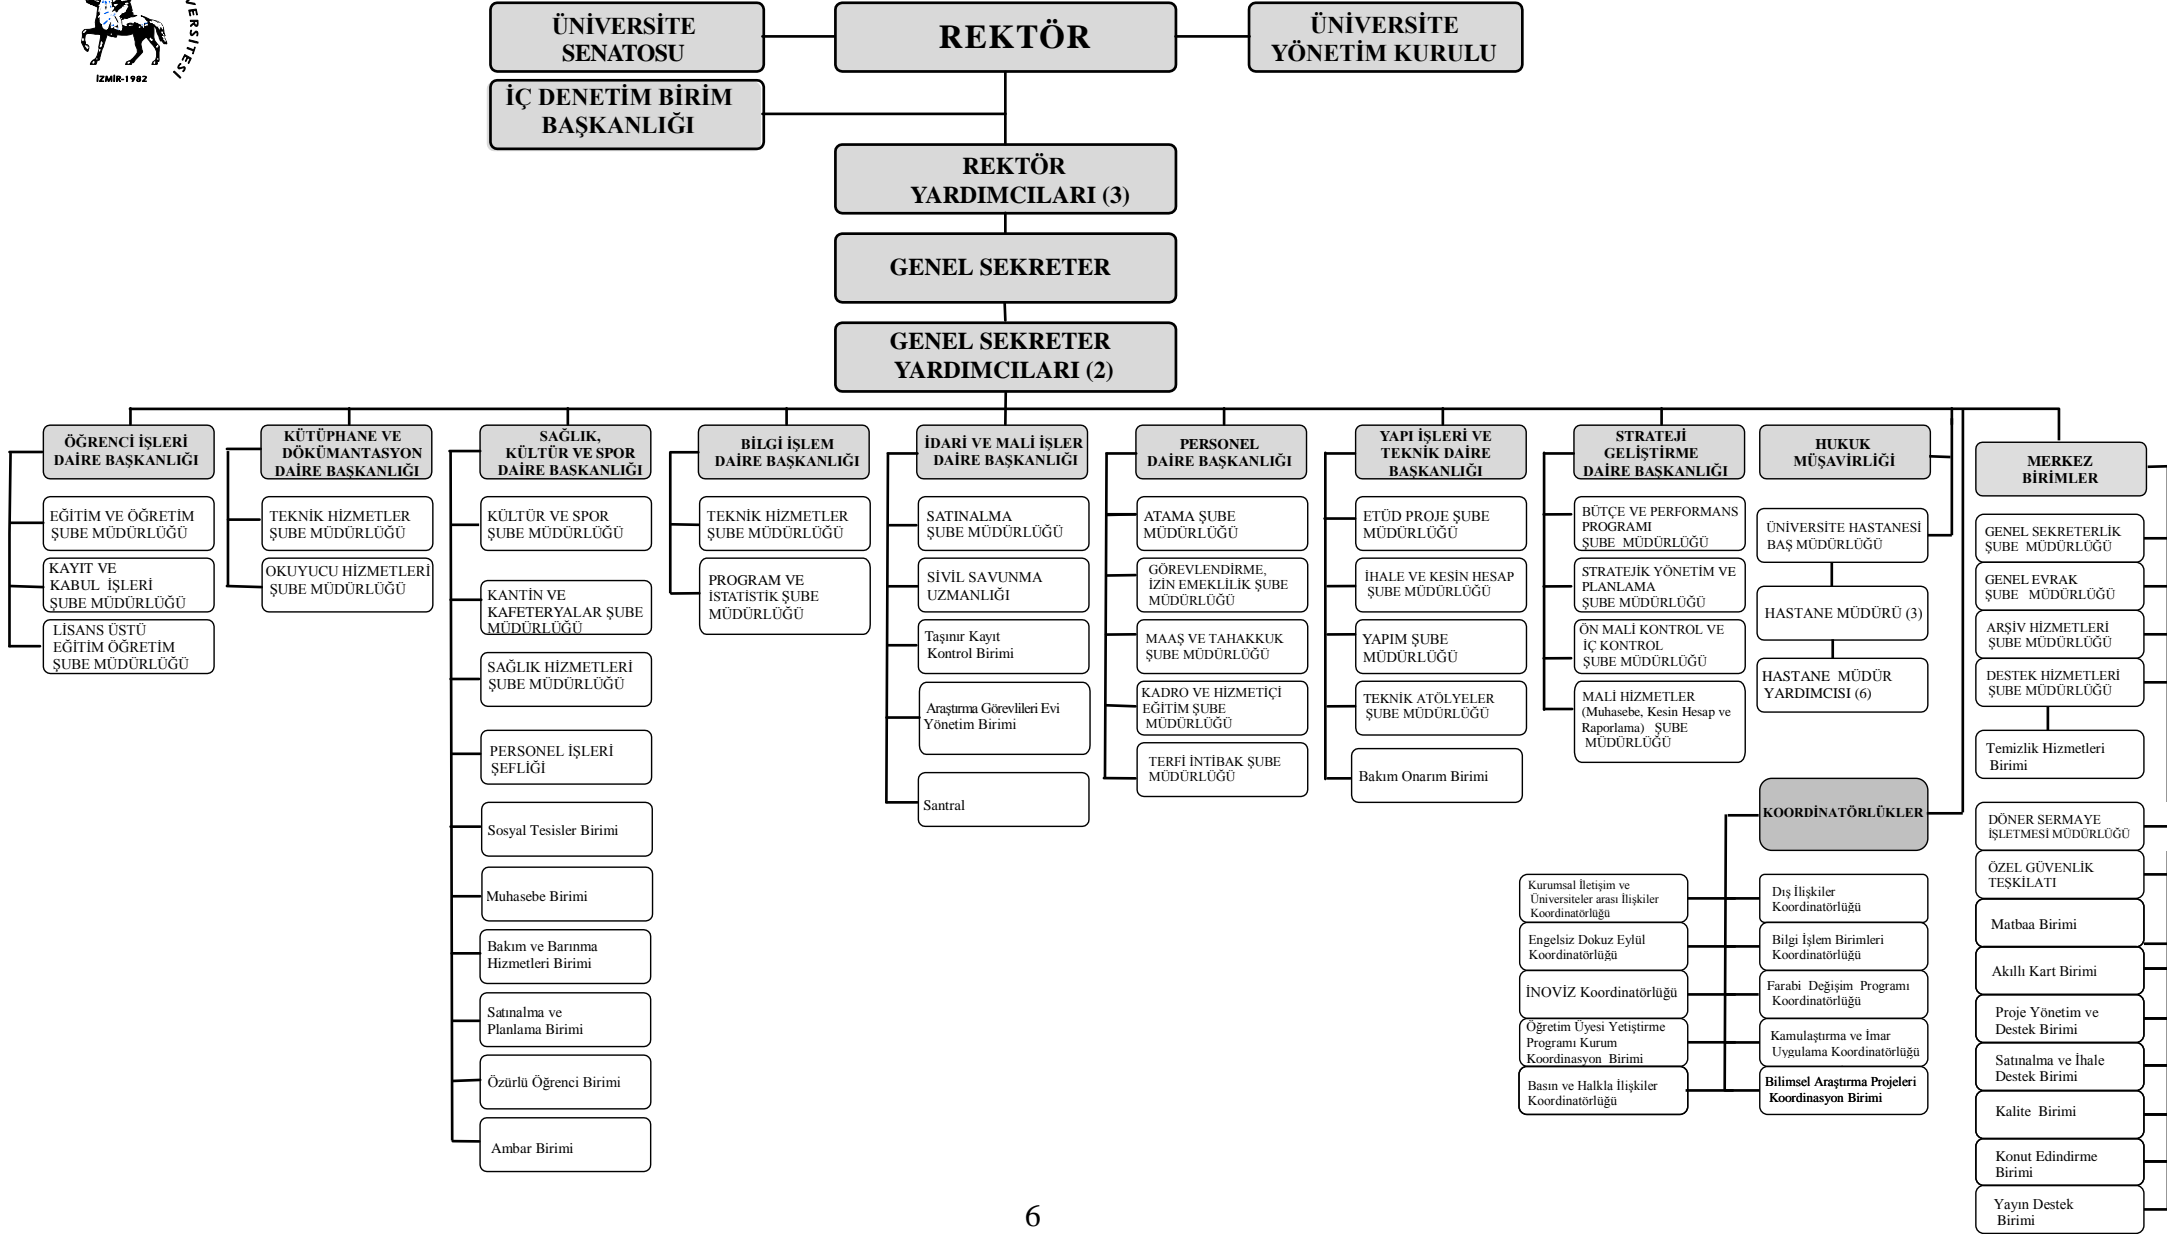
ERSİTESİ
İZMİR-1982

ÜNİVERSİTE SENATOSU

REKTÖR

ÜNİVERSİTE YÖNETİM KURULU

İÇ DENETİM BİRİM BAŞKANLIĞI

REKTÖR YARDIMCILARI (3)

GENEL SEKRETER

GENEL SEKRETER YARDIMCILARI (2)

ÖĞRENCİ İŞLERİ DAİRE BAŞKANLIĞI

EĞİTİM VE ÖĞRETİM ŞUBE MÜDÜRLÜĞÜ

KAYIT VE KABUL İŞLERİ ŞUBE MÜDÜRLÜĞÜ

LİSANS ÜSTÜ EĞİTİM ÖĞRETİM ŞUBE MÜDÜRLÜĞÜ

KÜTÜPHANE VE DÖKÜMANTASYON DAİRE BAŞKANLIĞI

TEKNİK HİZMETLER ŞUBE MÜDÜRLÜĞÜ

OKUYUCU HİZMETLERİ ŞUBE MÜDÜRLÜĞÜ

SAĞLIK, KÜLTÜR VE SPOR DAİRE BAŞKANLIĞI

KÜLTÜR VE SPOR ŞUBE MÜDÜRLÜĞÜ

KANTİN VE KAFETERYALAR ŞUBE MÜDÜRLÜĞÜ

SAĞLIK HİZMETLERİ ŞUBE MÜDÜRLÜĞÜ

PERSONEL İŞLERİ ŞEFLİĞİ

Sosyal Tesisler Birimi

Muhasebe Birimi

Bakım ve Barınma Hizmetleri Birimi

Satınalma ve Planlama Birimi

Özürlü Öğrenci Birimi

Ambar Birimi

BİLGİ İŞLEM DAİRE BAŞKANLIĞI

TEKNİK HİZMETLER ŞUBE MÜDÜRLÜĞÜ

PROGRAM VE İSTATİSTİK ŞUBE MÜDÜRLÜĞÜ

İDARİ VE MALİ İŞLER DAİRE BAŞKANLIĞI

SATINALMA ŞUBE MÜDÜRLÜĞÜ

SİVİL SAVUNMA UZMANLIĞI

Taşınır Kayıt Kontrol Birimi

Araştırma Görevlileri Evi Yönetim Birimi

Santral

PERSONEL DAİRE BAŞKANLIĞI

ATAMA ŞUBE MÜDÜRLÜĞÜ

GÖREVLENDİRME, İZİN EMEKLİLİK ŞUBE MÜDÜRLÜĞÜ

MAAŞ VE TAHAKKUK ŞUBE MÜDÜRLÜĞÜ

KADRO VE HİZMETİÇİ EĞİTİM ŞUBE MÜDÜRLÜĞÜ

TERFİ İNTİBAK ŞUBE MÜDÜRLÜĞÜ

YAPI İŞLERİ VE TEKNİK DAİRE BAŞKANLIĞI

ETÜD PROJE ŞUBE MÜDÜRLÜĞÜ

İHALE VE KESİN HESAP ŞUBE MÜDÜRLÜĞÜ

YAPIM ŞUBE MÜDÜRLÜĞÜ

TEKNİK ATÖLYELER ŞUBE MÜDÜRLÜĞÜ

Bakım Onarım Birimi

STRATEJİ GELİŞTİRME DAİRE BAŞKANLIĞI

BÜTÇE VE PERFORMANS PROGRAMI ŞUBE MÜDÜRLÜĞÜ

STRATEJİK YÖNETİM VE PLANLAMA ŞUBE MÜDÜRLÜĞÜ

ÖN MALİ KONTROL VE İÇ KONTROL ŞUBE MÜDÜRLÜĞÜ

MALİ HİZMETLER (Muhasebe, Kesin Hesap ve Raporlama) ŞUBE MÜDÜRLÜĞÜ

HUKUK MÜŞAVİRLİĞİ

ÜNİVERSİTE HASTANESİ BAŞ MÜDÜRLÜĞÜ

HASTANE MÜDÜRÜ (3)

HASTANE MÜDÜR YARDIMCISI (6)

KOORDİNATÖRLÜKLER

Kurumsal İletişim ve Üniversiteler arası İlişkiler Koordinatörlüğü

Engelsiz Dokuz Eylül Koordinatörlüğü

İNOVİZ Koordinatörlüğü

Öğretim Üyesi Yetiştirme Programı Kurum Koordinasyon Birimi

Basın ve Halkla İlişkiler Koordinatörlüğü

Dış İlişkiler Koordinatörlüğü

Bilgi İşlem Birimleri Koordinatörlüğü

Farabi Değişim Programı Koordinatörlüğü

Kamulaştırma ve İmar Uygulama Koordinatörlüğü

Bilimsel Araştırma Projeleri Koordinasyon Birimi

MERKEZ BİRİMLER

GENEL SEKRETERLİK ŞUBE MÜDÜRLÜĞÜ

GENEL EVRAK ŞUBE MÜDÜRLÜĞÜ

ARŞİV HİZMETLERİ ŞUBE MÜDÜRLÜĞÜ

DESTEK HİZMETLERİ ŞUBE MÜDÜRLÜĞÜ

Temizlik Hizmetleri Birimi

DÖNER SERMAYE İŞLETMESİ MÜDÜRLÜĞÜ

ÖZEL GÜVENLİK TEŞKİLATI

Matbaa Birimi

Akıllı Kart Birimi

Proje Yönetim ve Destek Birimi

Satınalma ve İhale Destek Birimi

Kalite Birimi

Konut Edindirme Birimi

Yayın Destek Birimi

6